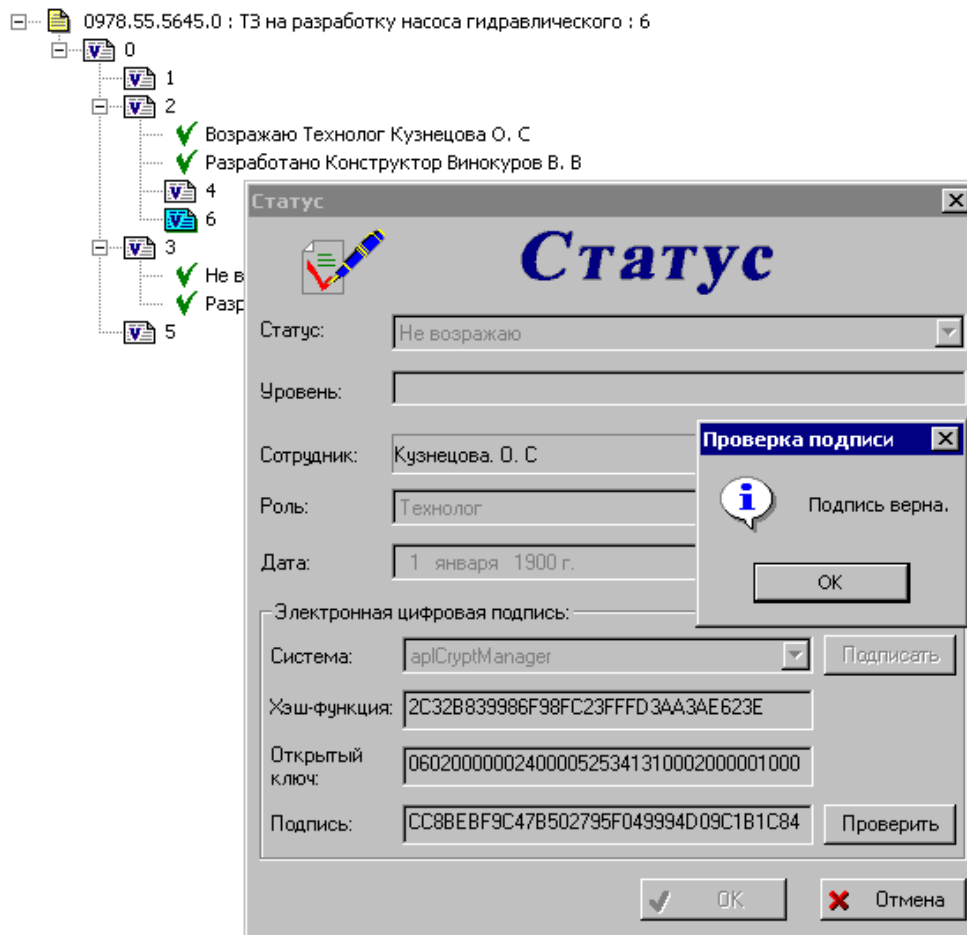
0978.55.5645.0 : ТЗ на разработку насоса гидравлического : 6
0
1
2
Возражаю Технолог Кузнецова О. С
Разработано Конструктор Винокуров В. В
4
6
3
Не в
Разр
5

Статус
Статус
Статус: Не возражаю
Уровень:
Сотрудник: Кузнецова. О. С
Роль: Технолог
Дата: 1 января 1900 г.
Электронная цифровая подпись:
Система: aplCryptManager
Подписать
Хэш-функция: 2C32B839986F98FC23FFFD3AA3AE623E
Открытый ключ: 0602000000240000525341310002000001000
Подпись: CC8BEBF9C47B502795F049994D09C1B1C84
Проверить
OK
Отмена

Проверка подписи
Подпись верна.
OK